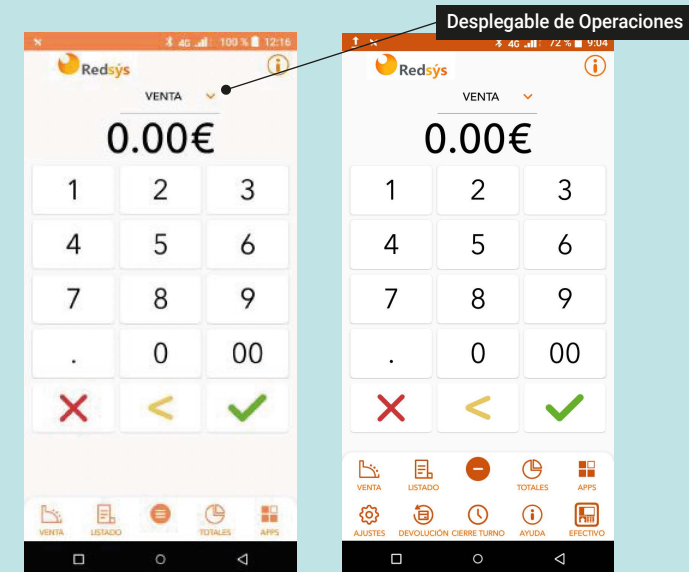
Desplegable de Operaciones

4G 100 % 12:16

Redsýs

VENTA

0.00€

| 1 | 2 | 3 |
|---|---|---|
| 4 | 5 | 6 |
| 7 | 8 | 9 |
| . | 0 | 00 |

VENTA LISTADO TOTALES APPS

4G 72 % 9:04

Redsýs

VENTA

0.00€

| 1 | 2 | 3 |
|---|---|---|
| 4 | 5 | 6 |
| 7 | 8 | 9 |
| . | 0 | 00 |

VENTA LISTADO TOTALES APPS

AJUSTES DEVOLUCIÓN CIERRE TURNO AYUDA EFECTIVO